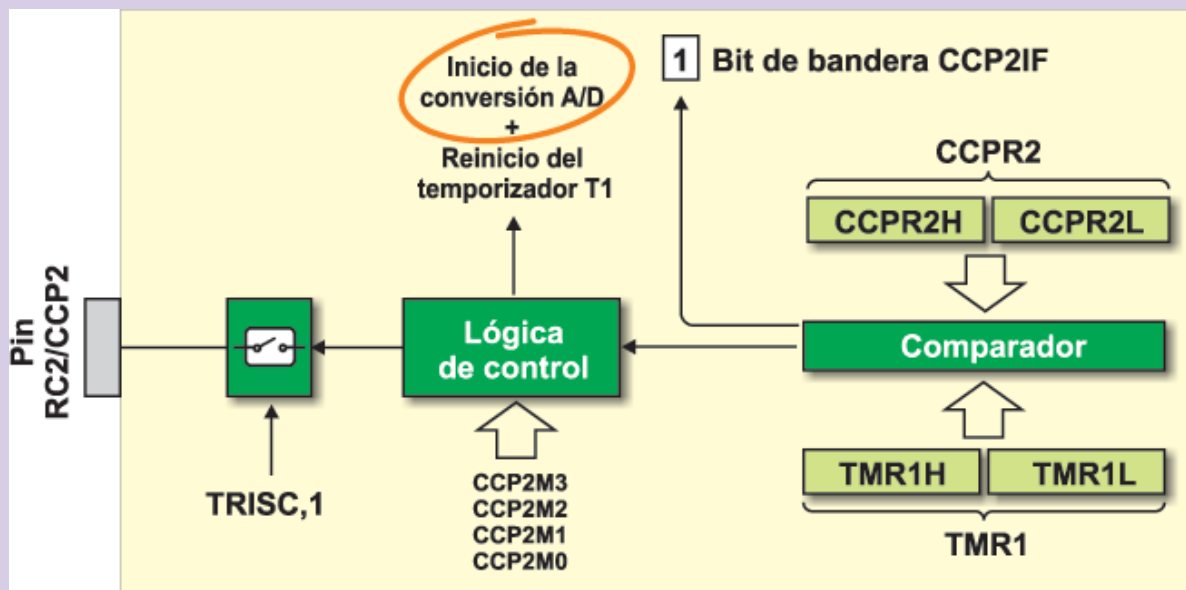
Inicio de la conversión A/D + Reinicio del temporizador T1

1 Bit de bandera CCP2IF

CCPR2

CCPR2H

CCPR2L

Pin RC2/CCP2

Lógica de control

Comparador

TRISC,1

CCP2M3
CCP2M2
CCP2M1
CCP2M0

TMR1H

TMR1L

TMR1